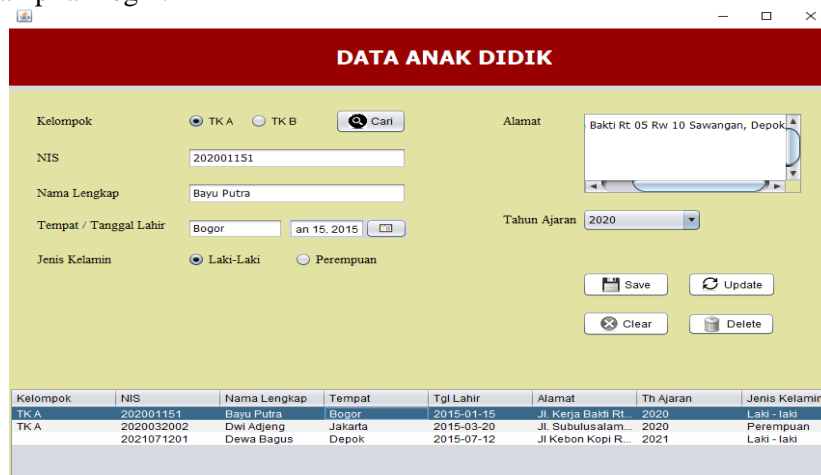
DATA ANAK DIDIK

Kelompok
TK A
TK B
Cari

NIS
202001151

Nama Lengkap
Bayu Putra

Tempat / Tanggal Lahir
Bogor
an 15, 2015

Jenis Kelamin
Laki-Laki
Perempuan

Alamat
Bakti Rt 05 Rw 10 Sawangan, Depok

Tahun Ajaran
2020

Save
Update
Clear
Delete

| Kelompok | NIS | Nama Lengkap | Tempat | Tgl Lahir | Alamat | Th Ajaran | Jenis Kelamin |
|---|---|---|---|---|---|---|---|
| TK A | 202001151 | Bayu Putra | Bogor | 2015-01-15 | Jl. Kerja Bakti Rt... | 2020 | Laki - laki |
| TK A | 2020032002 | Dwi Adjeng | Jakarta | 2015-03-20 | Jl. Subulusalam... | 2020 | Perempuan |
| | 2021071201 | Dewa Bagus | Depok | 2015-07-12 | Jl Kebon Kopi R... | 2021 | Laki - laki |